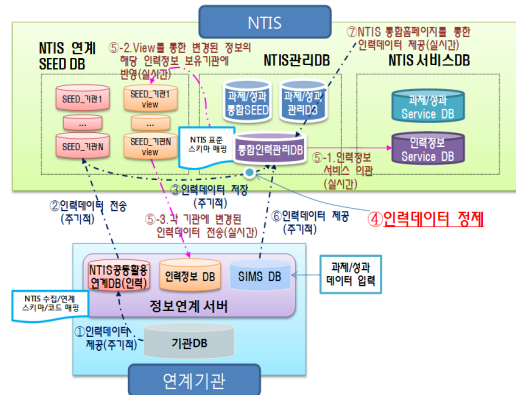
NTIS

NTIS 연계 SEED DB

⑤-2.View를 통한 변경된 정보의 해당 인력정보 보유기관에 반영(실시간)

⑦NTIS 통합홈페이지를 통한 인력데이터 제공(실시간)

NTIS관리DB

NTIS 서비스DB

SEED_기관1

SEED_기관1 view

...

...

SEED_기관N

SEED_기관N view

과제/성과 통합SEED

과제/성과 관리DB

과제/성과 Service DB

NTIS 표준 스키마 매핑

통합인력관리DB

⑤-1.인력정보 서비스 이관 (실시간)

인력정보 Service DB

②인력데이터 전송 (주기적)

③인력데이터 저장 (주기적)

⑤-3.각 기관에 변경된 인력데이터 전송(실시간)

⑥인력데이터 제공 (주기적)

④인력데이터 정제

NTIS공동활용 연계DB(인력)

인력정보 DB

SIMS DB

과제/성과 데이터 입력

NTIS 수집/연계 스키마/코드 매핑

정보연계 서버

①인력데이터 제공(주기적)

기관DB

연계기관